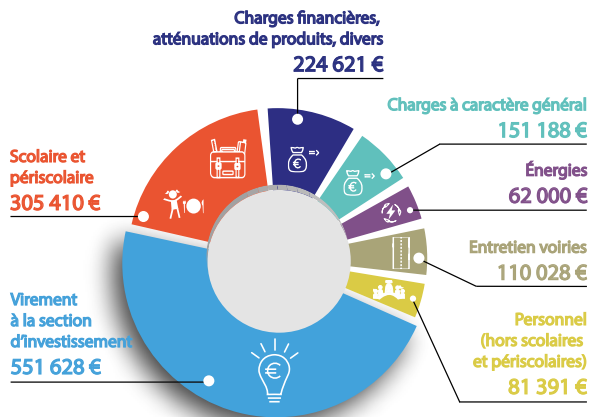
Charges financières, atténuations de produits, divers
224 621 €

Charges à caractère général
151 188 €

Énergies
62 000 €

Entretien voiries
110 028 €

Personnel (hors scolaires et périscolaires)
81 391 €

Scolaire et périscolaire
305 410 €

Virement à la section d'investissement
551 628 €